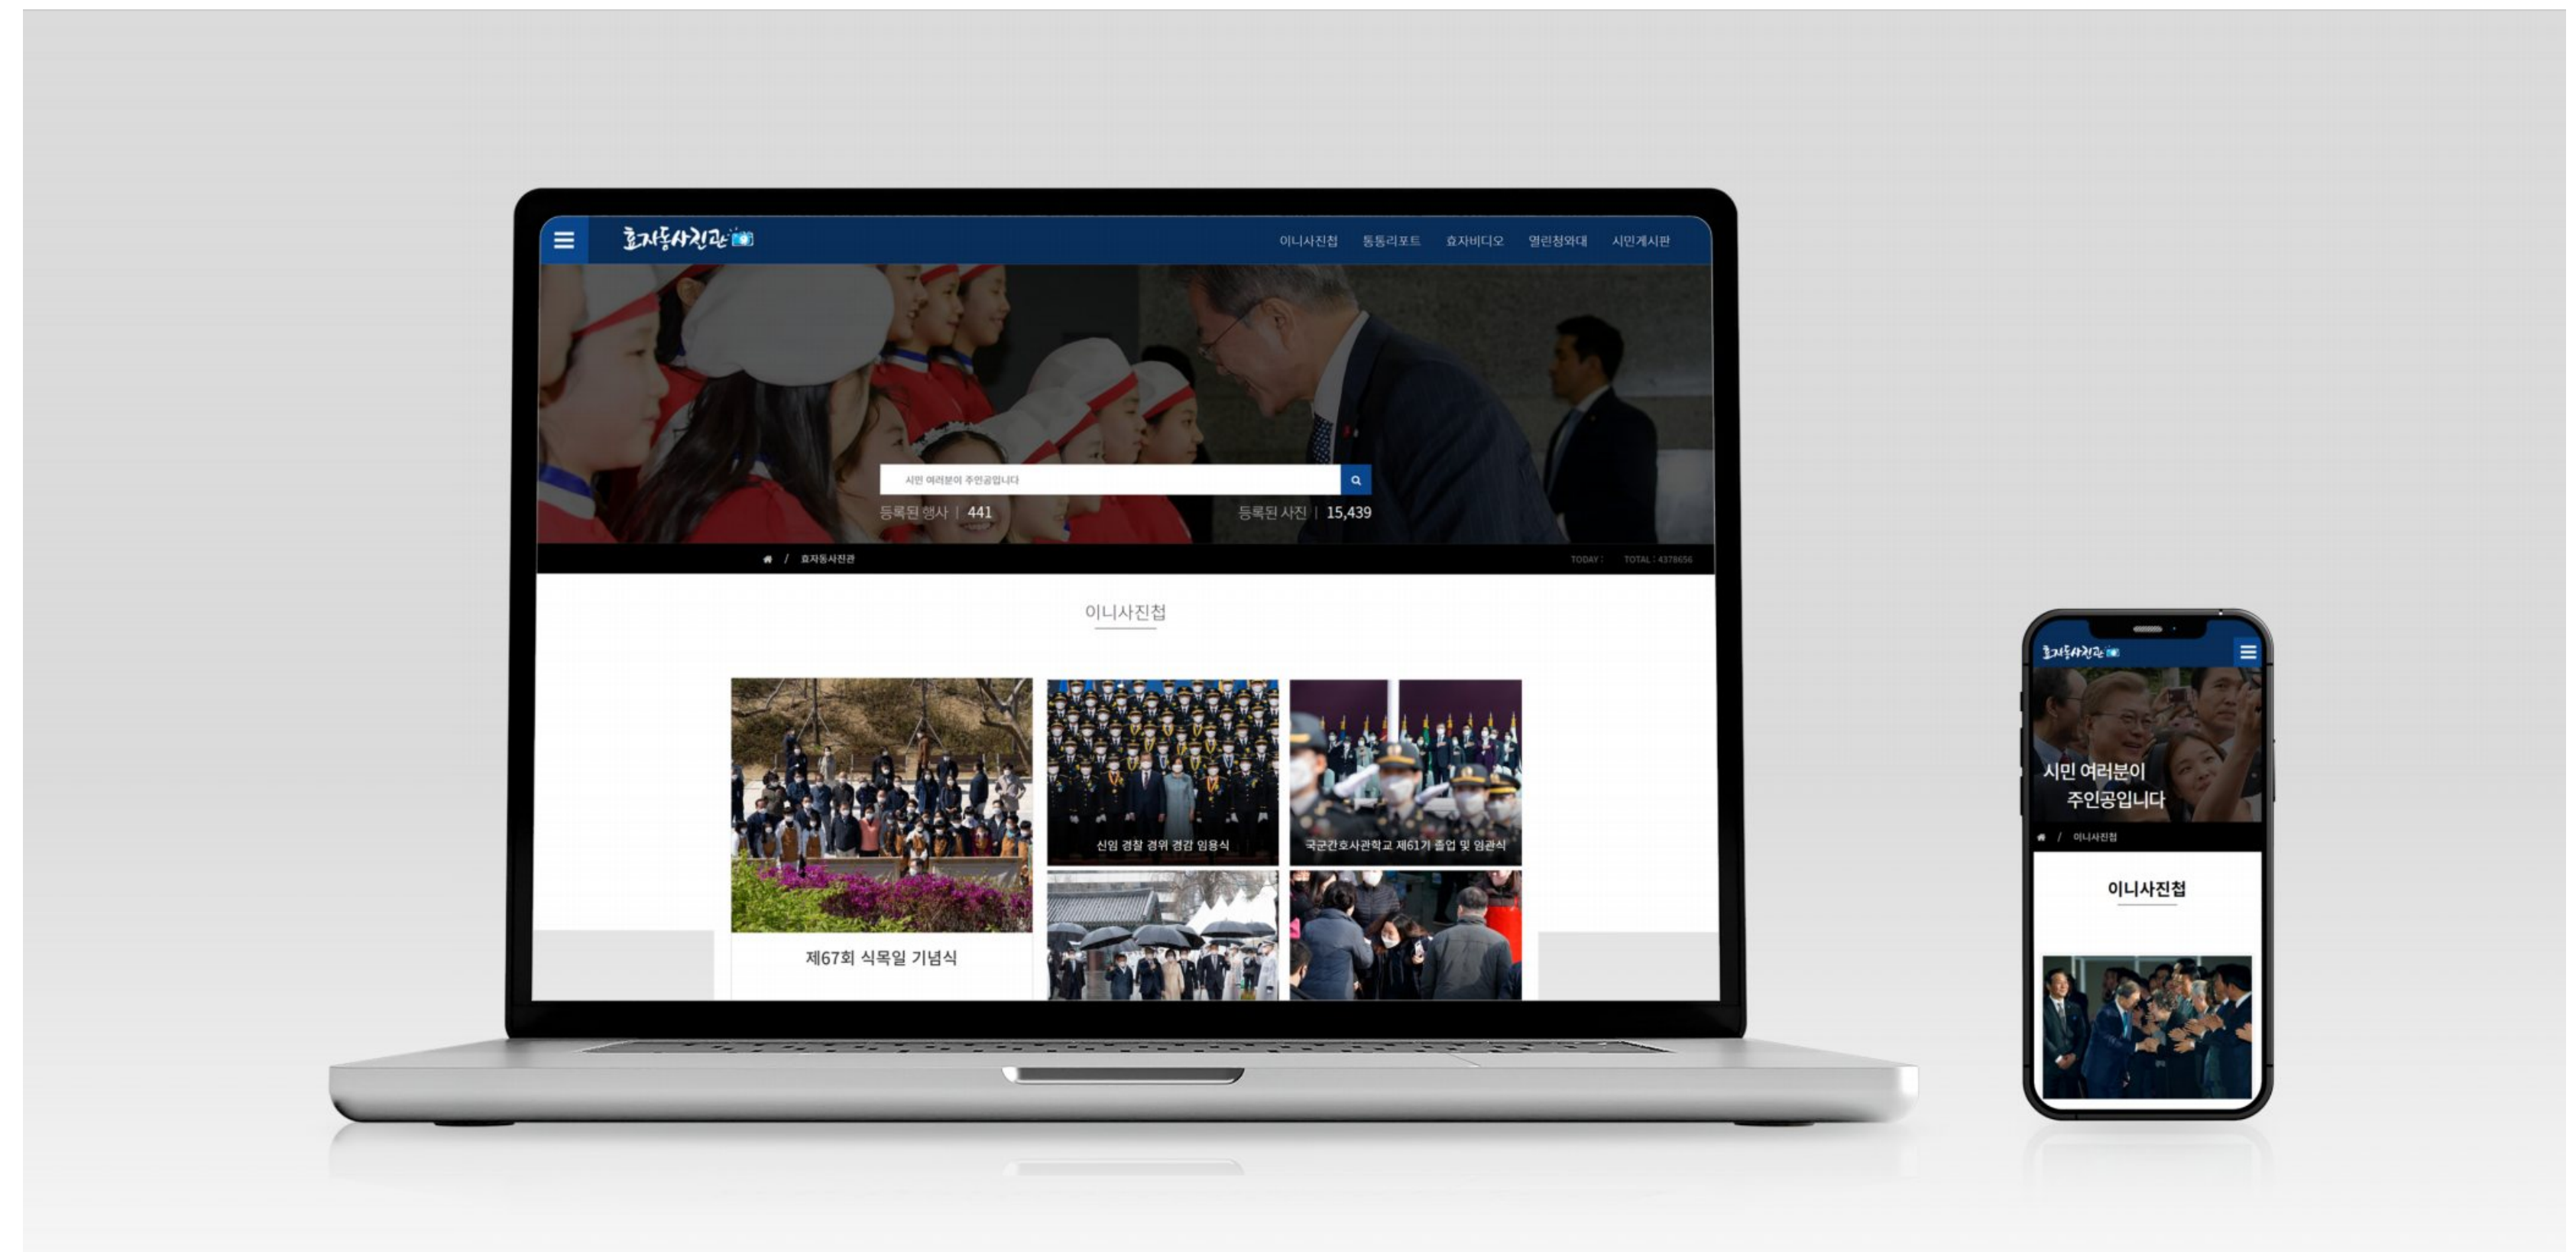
효자동사진관

이니사진첩 동동리포트 효자비디오 열린청와대 시민게시판

시민 여러분이 주인공입니다

등록된 행사 | 441

등록된 사진 | 15,439

/ 효자동사진관

TODAY : TOTAL : 4378656

이니사진첩

제67회 식목일 기념식

신임 경찰 경위 경감 임용식

국군간호사관학교 제61기 졸업 및 임관식

효자동사진관

시민 여러분이 주인공입니다

/ 이니사진첩

이니사진첩